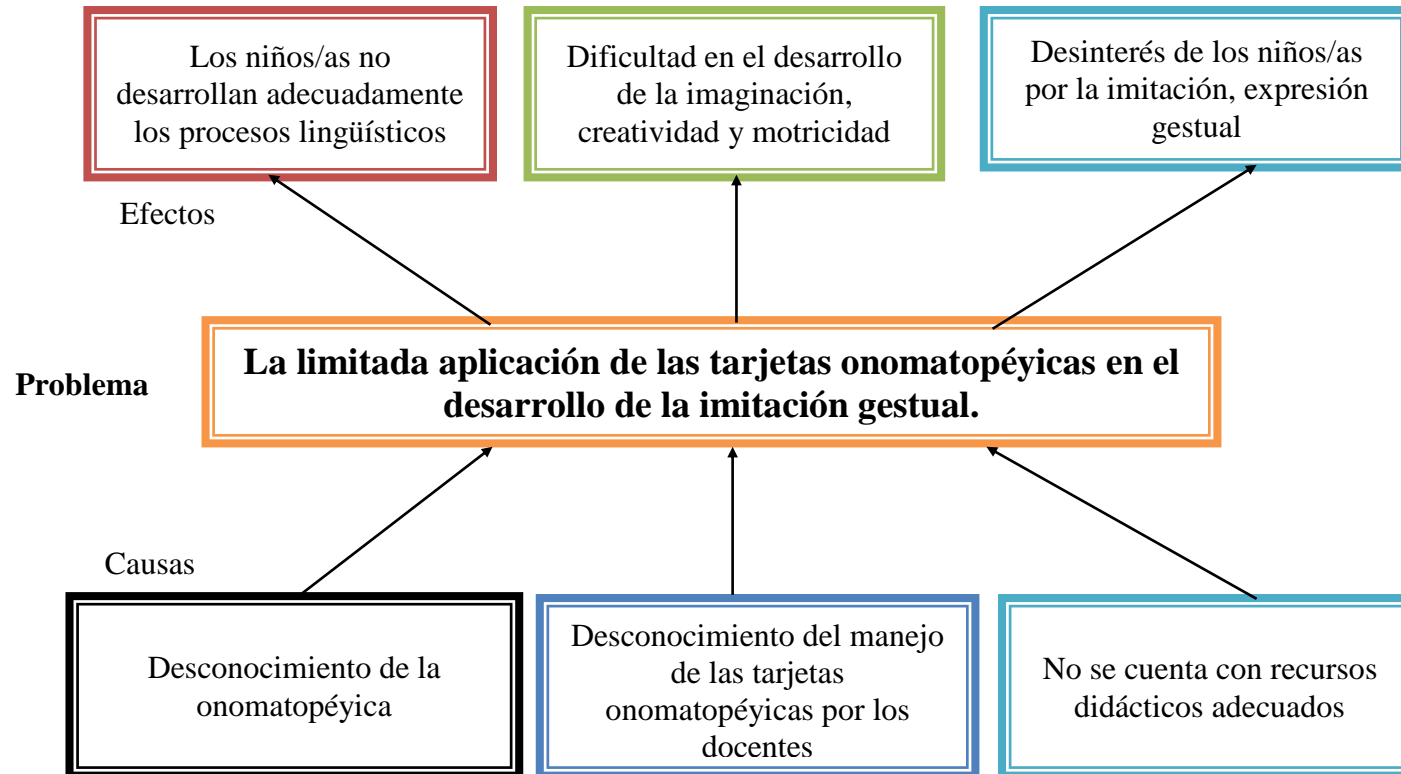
Los niños/as no desarrollan adecuadamente los procesos lingüísticos

Dificultad en el desarrollo de la imaginación, creatividad y motricidad

Desinterés de los niños/as por la imitación, expresión gestual

Efectos

Problema

**La limitada aplicación de las tarjetas onomatopéyicas en el desarrollo de la imitación gestual.**

Causas

Desconocimiento de la onomatopéyica

Desconocimiento del manejo de las tarjetas onomatopéyicas por los docentes

No se cuenta con recursos didácticos adecuados